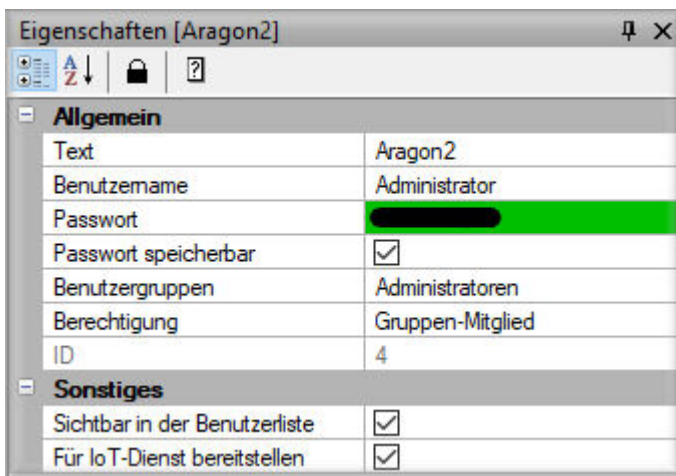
Eigenschaften [Aragon2]

Allgemein

| | |
|---|---|
| Text | Aragon2 |
| Benutzername | Administrator |
| Passwort | |
| Passwort speicherbar | ☑ |
| Benutzergruppen | Administratoren |
| Berechtigung | Gruppen-Mitglied |
| ID | 4 |

Sonstiges

| | |
|---|---|
| Sichtbar in der Benutzerliste | ☑ |
| Für IoT-Dienst bereitstellen | ☑ |